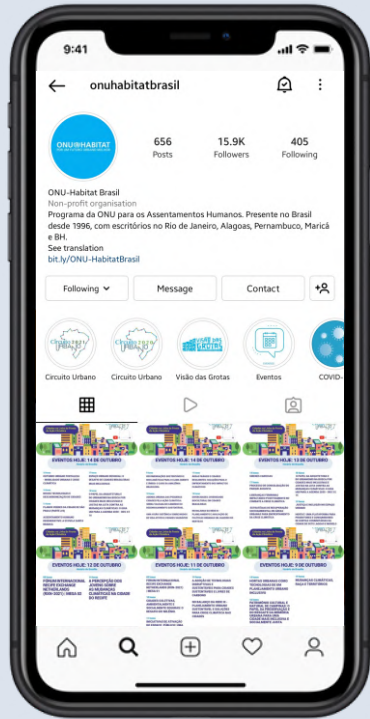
9:41

onuhabitatbrasil

ONU@HABITAT

656 Posts
15.9K Followers
405 Following

ONU-Habitat Brasil
Non-profit organisation
Programa da ONU para os Assentamentos Humanos. Presente no Brasil desde 1996, com escritórios no Rio de Janeiro, Alagoas, Pernambuco, Maricá e BH.
See translation
bit.ly/ONU-HabitatBrasil

Following
Message
Contact

Circuito Urbano
Circuito Urbano
Visão das Grotas
Eventos
COVID-

EVENTOS HOJE: 14 DE OUTUBRO
EVENTOS HOJE: 14 DE OUTUBRO
EVENTOS HOJE: 13 DE OUTUBRO
EVENTOS HOJE: 12 DE OUTUBRO
EVENTOS HOJE: 11 DE OUTUBRO
EVENTOS HOJE: 9 DE OUTUBRO